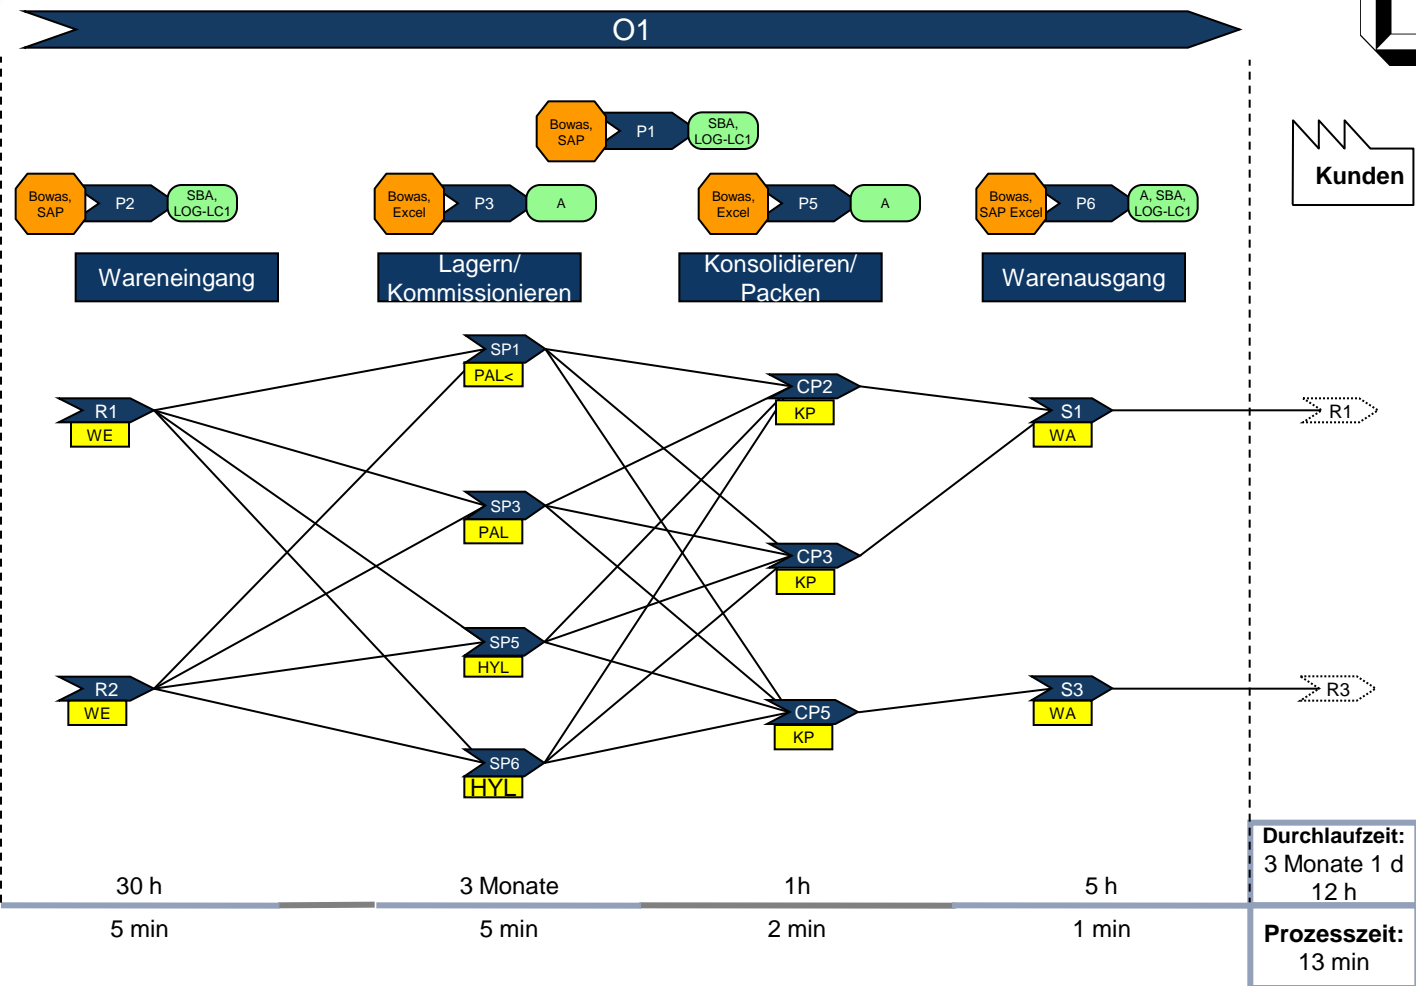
O1

Kunden

Bowas, SAP
P1
SBA, LOG-LC1

Bowas, SAP
P2
SBA, LOG-LC1

Bowas, Excel
P3
A

Bowas, Excel
P5
A

Bowas, SAP Excel
P6
A, SBA, LOG-LC1

Wareneingang

Lagern/ Kommissionieren

Konsolidieren/ Packen

Warenausgang

SP1
PAL<

R1
WE

CP2
KP

S1
WA

R1

SP3
PAL

CP3
KP

SP5
HYL

R2
WE

CP5
KP

S3
WA

R3

SP6
HYL

Durchlaufzeit:
3 Monate 1 d
12 h

30 h
3 Monate
1h
5 h

5 min
5 min
2 min
1 min

Prozesszeit:
13 min